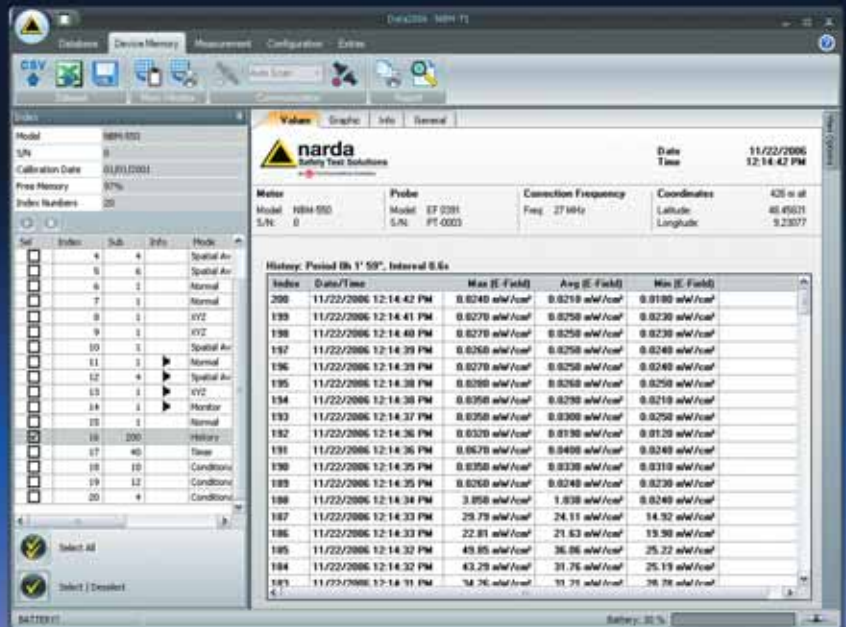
Data2006 - NBM TS

Database Device Memory Measurement Configuration Extras

CSV

Auto Scan

Index

| Model | NBM-550 |
|---|---|
| S/N | 0 |
| Calibration Date | 01/01/2001 |
| Free Memory | 97% |
| Index Numbers | 20 |

| Sel | Index | Sub | Info | Mode |
|---|---|---|---|---|
| | 4 | 4 | | Spatial Av |
| | 5 | 6 | | Spatial Av |
| | 6 | 1 | | Normal |
| | 7 | 1 | | Normal |
| | 8 | 1 | | XYZ |
| | 9 | 1 | | XYZ |
| | 10 | 1 | | Spatial Av |
| | 11 | 1 | ▶ | Normal |
| | 12 | 4 | ▶ | Spatial Av |
| | 13 | 1 | ▶ | XYZ |
| | 14 | 1 | ▶ | Monitor |
| | 15 | 1 | | Normal |
| ☑ | 16 | 200 | | History |
| | 17 | 40 | | Timer |
| | 18 | 10 | | Conditiona |
| | 19 | 12 | | Conditiona |
| | 20 | 4 | | Conditiona |

Select All

Select / Deselect

Values Graphic Info General

narda Safety Test Solutions

Date 11/22/2006
Time 12:14:42 PM

Meter
Model NBM-550
S/N 0

Probe
Model EF 0391
S/N PT-0003

Correction Frequency
Freq 27 MHz

Coordinates
420 m al
Latitude 46.45631
Longitude 9.23077

History: Period 0h 1' 59", Interval 0.6s

| Index | Date/Time | Max (E-Field) | Avg (E-Field) | Min (E-Field) |
|---|---|---|---|---|
| 200 | 11/22/2006 12:14:42 PM | 0.0240 mW/cm² | 0.0210 mW/cm² | 0.0180 mW/cm² |
| 199 | 11/22/2006 12:14:41 PM | 0.0270 mW/cm² | 0.0250 mW/cm² | 0.0230 mW/cm² |
| 198 | 11/22/2006 12:14:40 PM | 0.0270 mW/cm² | 0.0250 mW/cm² | 0.0230 mW/cm² |
| 197 | 11/22/2006 12:14:39 PM | 0.0260 mW/cm² | 0.0250 mW/cm² | 0.0240 mW/cm² |
| 196 | 11/22/2006 12:14:39 PM | 0.0270 mW/cm² | 0.0250 mW/cm² | 0.0240 mW/cm² |
| 195 | 11/22/2006 12:14:38 PM | 0.0280 mW/cm² | 0.0260 mW/cm² | 0.0250 mW/cm² |
| 194 | 11/22/2006 12:14:38 PM | 0.0350 mW/cm² | 0.0290 mW/cm² | 0.0210 mW/cm² |
| 193 | 11/22/2006 12:14:37 PM | 0.0350 mW/cm² | 0.0300 mW/cm² | 0.0250 mW/cm² |
| 192 | 11/22/2006 12:14:36 PM | 0.0320 mW/cm² | 0.0190 mW/cm² | 0.0120 mW/cm² |
| 191 | 11/22/2006 12:14:36 PM | 0.0670 mW/cm² | 0.0400 mW/cm² | 0.0240 mW/cm² |
| 190 | 11/22/2006 12:14:35 PM | 0.0350 mW/cm² | 0.0330 mW/cm² | 0.0310 mW/cm² |
| 189 | 11/22/2006 12:14:35 PM | 0.0260 mW/cm² | 0.0240 mW/cm² | 0.0230 mW/cm² |
| 188 | 11/22/2006 12:14:34 PM | 3.850 mW/cm² | 1.030 mW/cm² | 0.0240 mW/cm² |
| 187 | 11/22/2006 12:14:33 PM | 29.79 mW/cm² | 24.11 mW/cm² | 14.92 mW/cm² |
| 186 | 11/22/2006 12:14:33 PM | 22.81 mW/cm² | 21.63 mW/cm² | 19.90 mW/cm² |
| 185 | 11/22/2006 12:14:32 PM | 49.85 mW/cm² | 36.06 mW/cm² | 25.22 mW/cm² |
| 184 | 11/22/2006 12:14:32 PM | 43.29 mW/cm² | 31.76 mW/cm² | 25.19 mW/cm² |
| 183 | 11/22/2006 12:14:31 PM | 34.26 mW/cm² | 31.21 mW/cm² | 28.28 mW/cm² |

BATTERY
Battery: 30 %